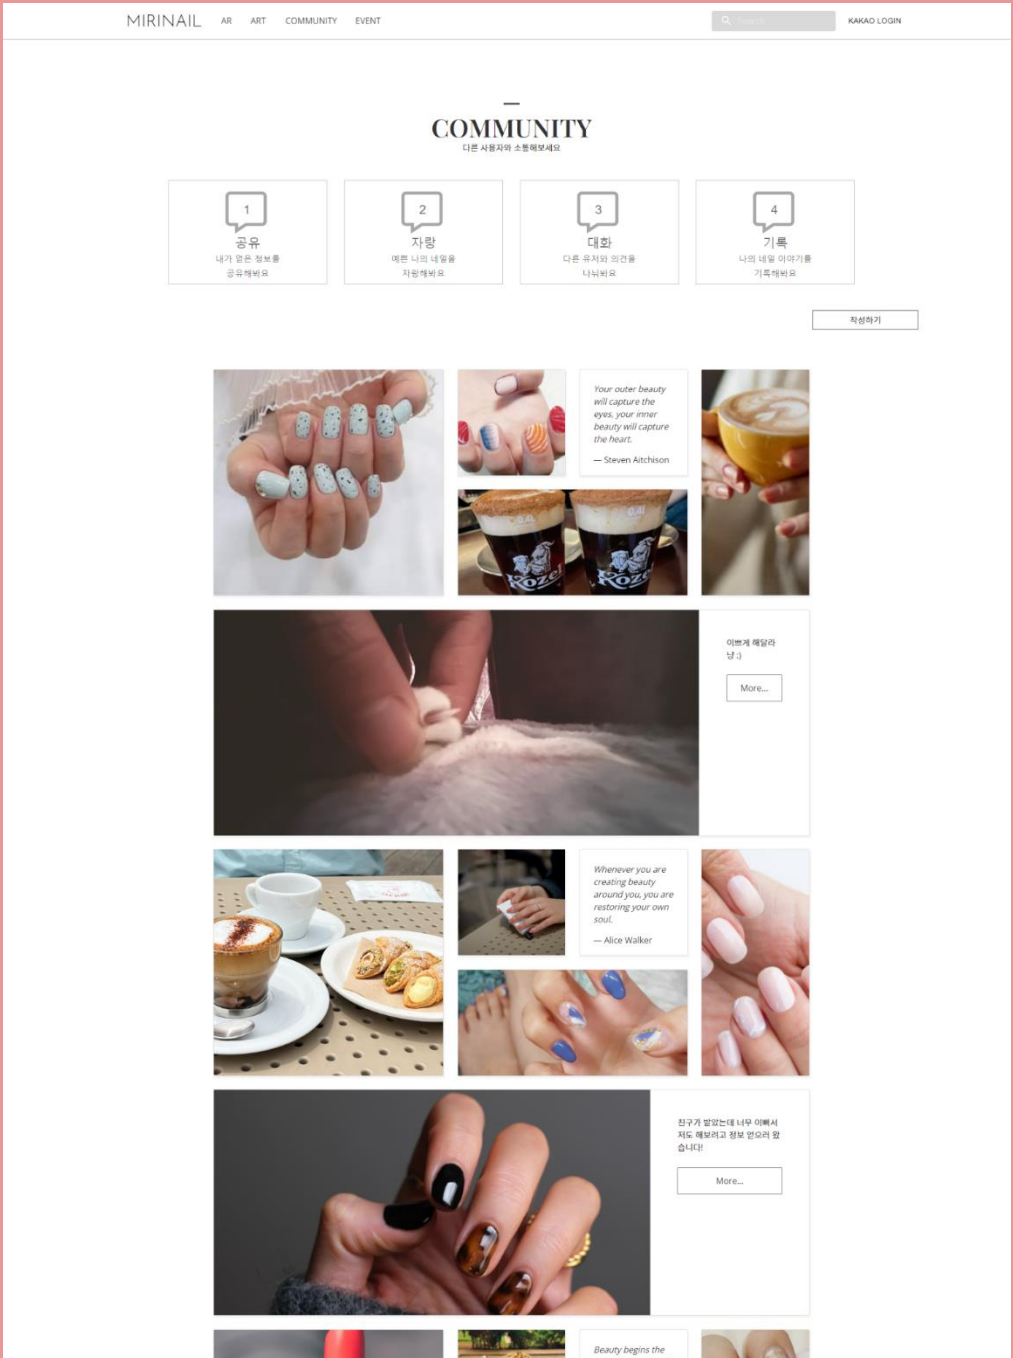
MIRINAIL AR ART COMMUNITY EVENT

Search

KAKAO LOGIN

COMMUNITY

다른 사용자와 소통해보세요

1
공유
내가 얻은 정보를 공유해봐요

2
자랑
예쁜 나의 네일을 자랑해봐요

3
대화
다른 유저와 의견을 나눠봐요

4
기록
나의 네일 이야기를 기록해봐요

작성하기

Your outer beauty will capture the eyes, your inner beauty will capture the heart.

— Steven Aitchison

이쁘게 해달라냥 :)

More...

Whenever you are creating beauty around you, you are restoring your own soul.

— Alice Walker

친구가 받았는데 너무 이뻐서 저도 해보려고 정보 얻으려 왔습니다!

More...

Beauty begins the